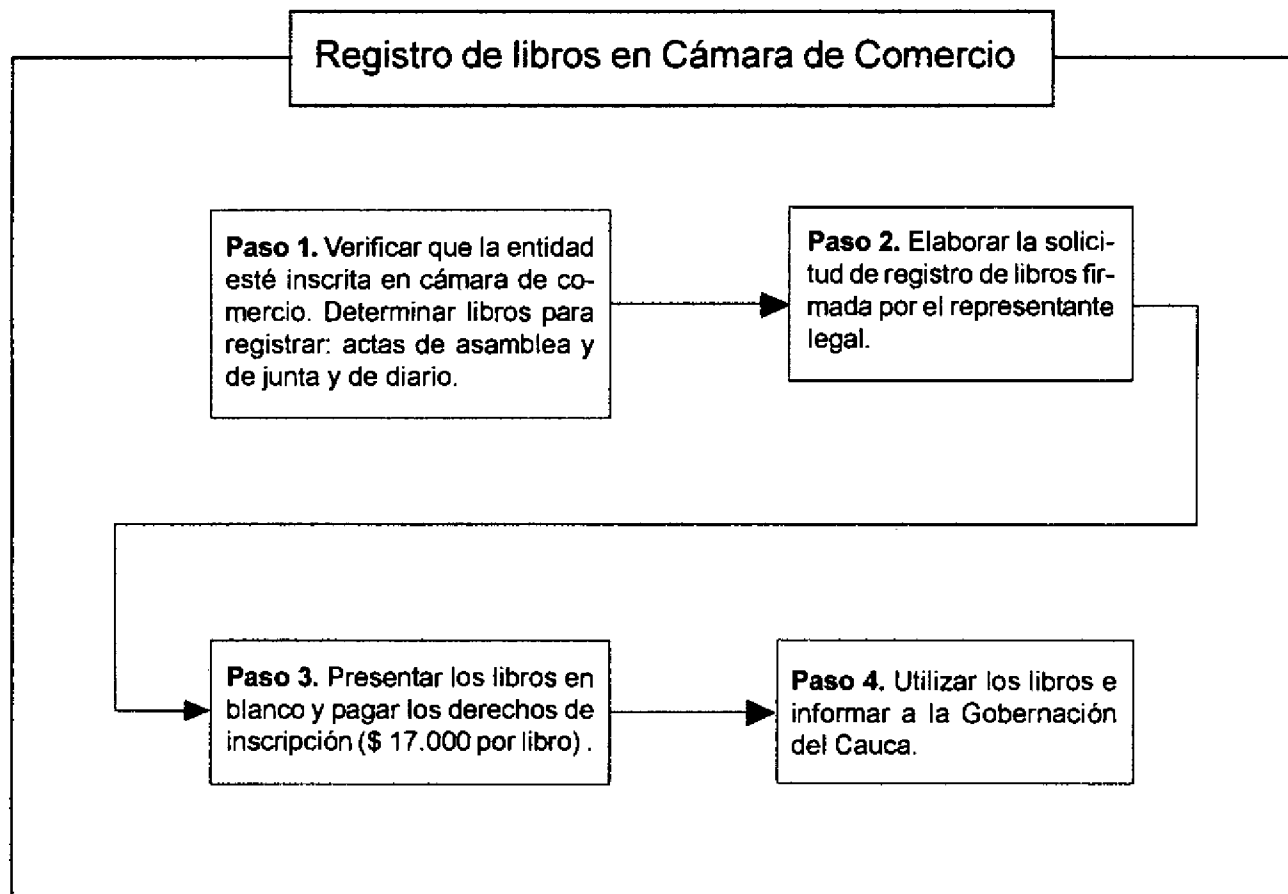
Registro de libros en Cámara de Comercio

**Paso 1.** Verificar que la entidad esté inscrita en cámara de comercio. Determinar libros para registrar: actas de asamblea y de junta y de diario.

**Paso 2.** Elaborar la solicitud de registro de libros firmada por el representante legal.

**Paso 3.** Presentar los libros en blanco y pagar los derechos de inscripción (\$ 17.000 por libro) .

**Paso 4.** Utilizar los libros e informar a la Gobernación del Cauca.